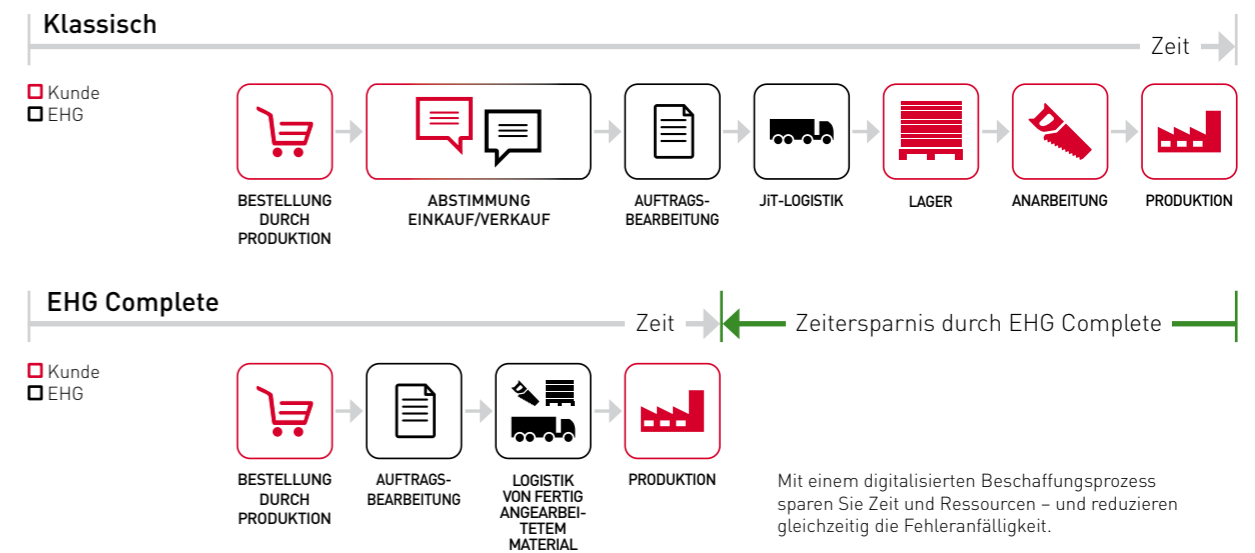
Klassisch

Zeit

☐ Kunde
☐ EHG

BESTELLUNG DURCH PRODUKTION

ABSTIMMUNG EINKAUF/VERKAUF

AUFTRAGSBEARBEITUNG

JIT-LOGISTIK

LAGER

ANARBEITUNG

PRODUKTION

EHG Complete

Zeit

Zeitersparnis durch EHG Complete

☐ Kunde
☐ EHG

BESTELLUNG DURCH PRODUKTION

AUFTRAGSBEARBEITUNG

LOGISTIK VON FERTIG ANGEARBEITETEM MATERIAL

PRODUKTION

Mit einem digitalisierten Beschaffungsprozess sparen Sie Zeit und Ressourcen – und reduzieren gleichzeitig die Fehleranfälligkeit.